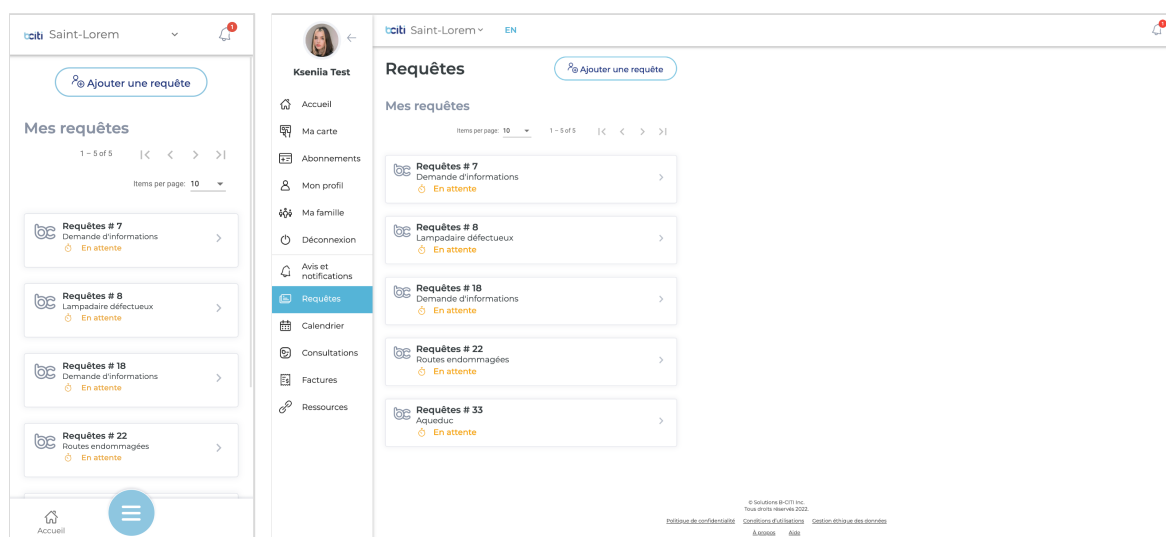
bciti Saint-Lorem

1

Ajouter une requête

Mes requêtes

1 – 5 of 5

Items per page: 10

Requêtes # 7
Demande d'informations
En attente

Requêtes # 8
Lampadaire défectueux
En attente

Requêtes # 18
Demande d'informations
En attente

Requêtes # 22
Routes endommagées
En attente

Accueil

Kseniia Test

Accueil
Ma carte
Abonnements
Mon profil
Ma famille
Déconnexion
Avis et notifications
Requêtes
Calendrier
Consultations
Factures
Ressources

bciti Saint-Lorem EN

Requêtes

Ajouter une requête

Mes requêtes

Items per page: 10 1 – 5 of 5

Requêtes # 7
Demande d'informations
En attente

Requêtes # 8
Lampadaire défectueux
En attente

Requêtes # 18
Demande d'informations
En attente

Requêtes # 22
Routes endommagées
En attente

Requêtes # 33
Aqueduc
En attente

© Solutions B-CITI Inc.
Tous droits réservés 2022.

Politique de confidentialité Conditions d'utilisations Gestion éthique des données

À propos Aide